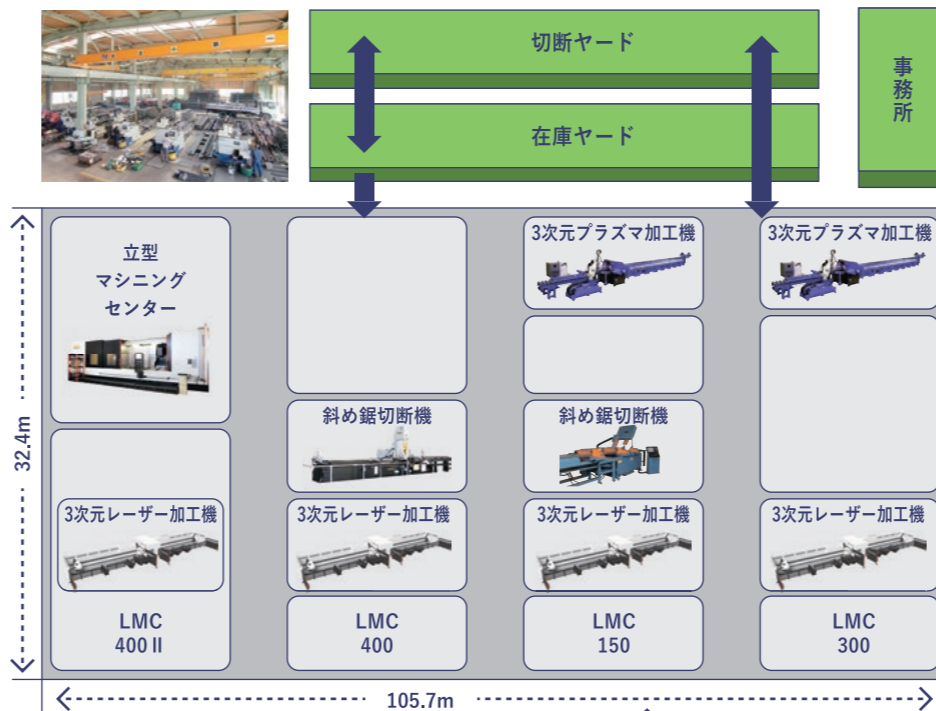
切断ヤード

在庫ヤード

事務所

立型
マシニング
センター

3次元レーザー加工機

LMC
400 II

斜め鋸切断機

3次元レーザー加工機

LMC
400

3次元プラズマ加工機

斜め鋸切断機

3次元レーザー加工機

LMC
150

3次元プラズマ加工機

3次元レーザー加工機

LMC
300

32.4m

105.7m